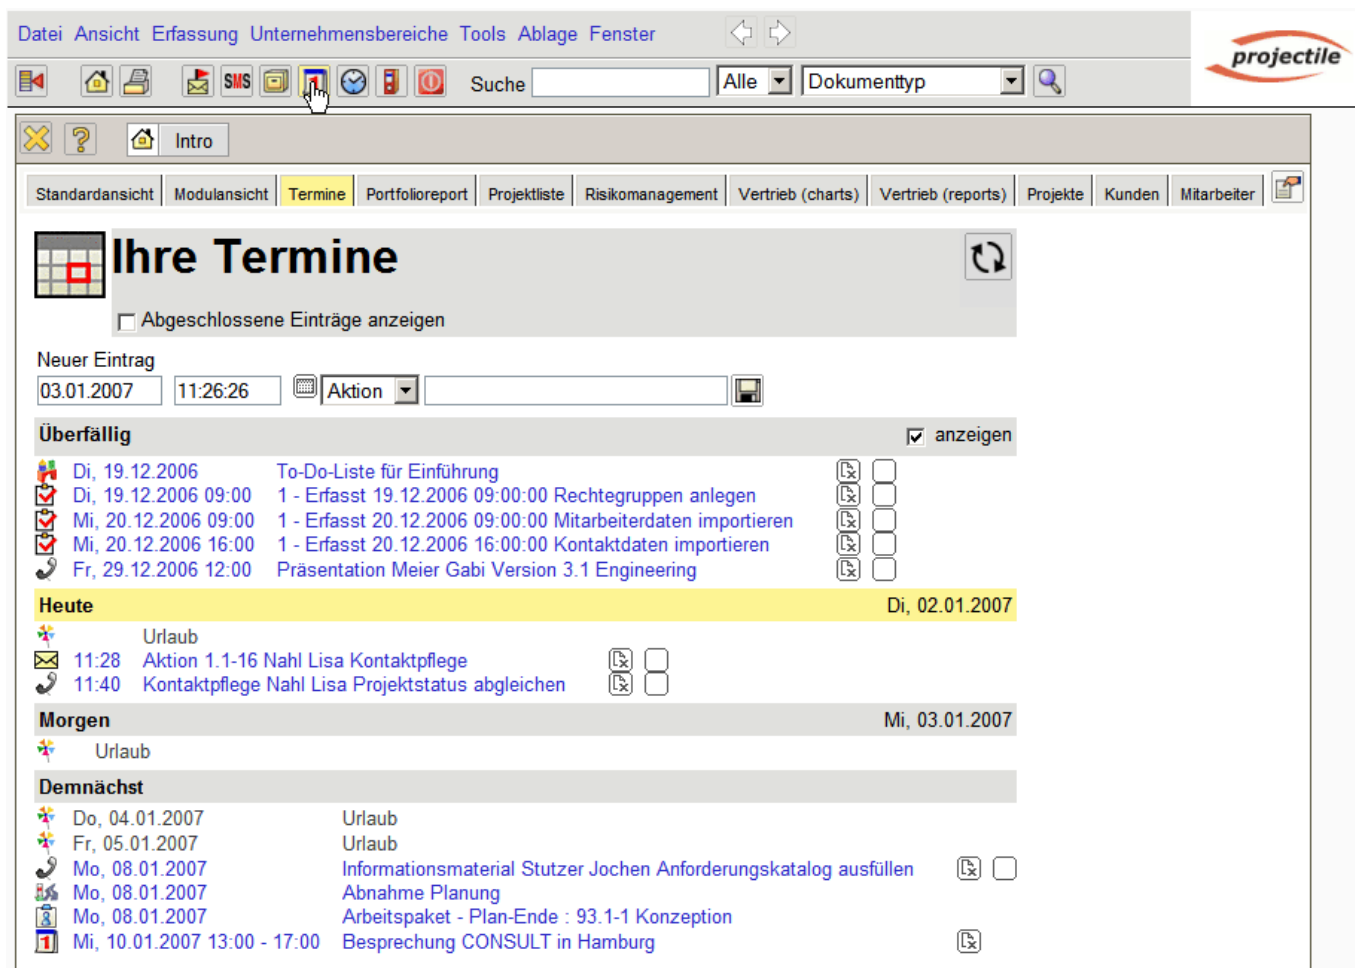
Datei Ansicht Erfassung Unternehmensbereiche Tools Ablage Fenster

projectile

SMS

Suche Alle Dokumenttyp

Intro

Standardansicht Modulansicht Termine Portfolioreport Projektliste Risikomanagement Vertrieb (charts) Vertrieb (reports) Projekte Kunden Mitarbeiter

Ihre Termine

Abgeschlossene Einträge anzeigen

Neuer Eintrag

03.01.2007 11:26:26 Aktion

Überfällig anzeigen

Di, 19.12.2006 To-Do-Liste für Einführung
Di, 19.12.2006 09:00 1 - Erfasst 19.12.2006 09:00:00 Rechtegruppen anlegen
Mi, 20.12.2006 09:00 1 - Erfasst 20.12.2006 09:00:00 Mitarbeiterdaten importieren
Mi, 20.12.2006 16:00 1 - Erfasst 20.12.2006 16:00:00 Kontaktdaten importieren
Fr, 29.12.2006 12:00 Präsentation Meier Gabi Version 3.1 Engineering

Heute Di, 02.01.2007

Urlaub
11:28 Aktion 1.1-16 Nahl Lisa Kontaktpflege
11:40 Kontaktpflege Nahl Lisa Projektstatus abgleichen

Morgen Mi, 03.01.2007

Urlaub

Demnächst

Do, 04.01.2007 Urlaub
Fr, 05.01.2007 Urlaub
Mo, 08.01.2007 Informationsmaterial Stutzer Jochen Anforderungskatalog ausfüllen
Mo, 08.01.2007 Abnahme Planung
Mo, 08.01.2007 Arbeitspaket - Plan-Ende : 93.1-1 Konzeption
Mi, 10.01.2007 13:00 - 17:00 Besprechung CONSULT in Hamburg